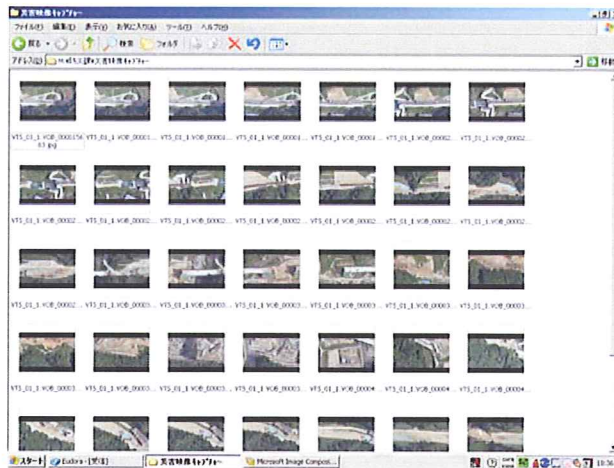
災害映像キャプチャー

ファイル(F) 編集(E) 表示(V) お気に入り(A) ツール(T) ヘルプ(H)

戻る · 検索 フォルダ

アドレス(D) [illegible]災害映像キャプチャー

移動

VTS_01_1 VOB_0000156 83.jpg
VTS_01_1 VOB_00001...
VTS_01_1 VOB_00001...
VTS_01_1 VOB_00001...
VTS_01_1 VOB_00001...
VTS_01_1 VOB_00002...
VTS_01_1 VOB_00002...

VTS_01_1 VOB_00002...
VTS_01_1 VOB_00002...
VTS_01_1 VOB_00002...
VTS_01_1 VOB_00002...
VTS_01_1 VOB_00002...
VTS_01_1 VOB_00002...
VTS_01_1 VOB_00002...

VTS_01_1 VOB_00002...
VTS_01_1 VOB_00003...
VTS_01_1 VOB_00003...
VTS_01_1 VOB_00003...
VTS_01_1 VOB_00003...
VTS_01_1 VOB_00003...
VTS_01_1 VOB_00003...

VTS_01_1 VOB_00003...
VTS_01_1 VOB_00003...
VTS_01_1 VOB_00003...
VTS_01_1 VOB_00003...
VTS_01_1 VOB_00004...
VTS_01_1 VOB_00004...
VTS_01_1 VOB_00004...

スタート
Eudora - [受信]
災害映像キャプチャー
Microsoft Image Compos...
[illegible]